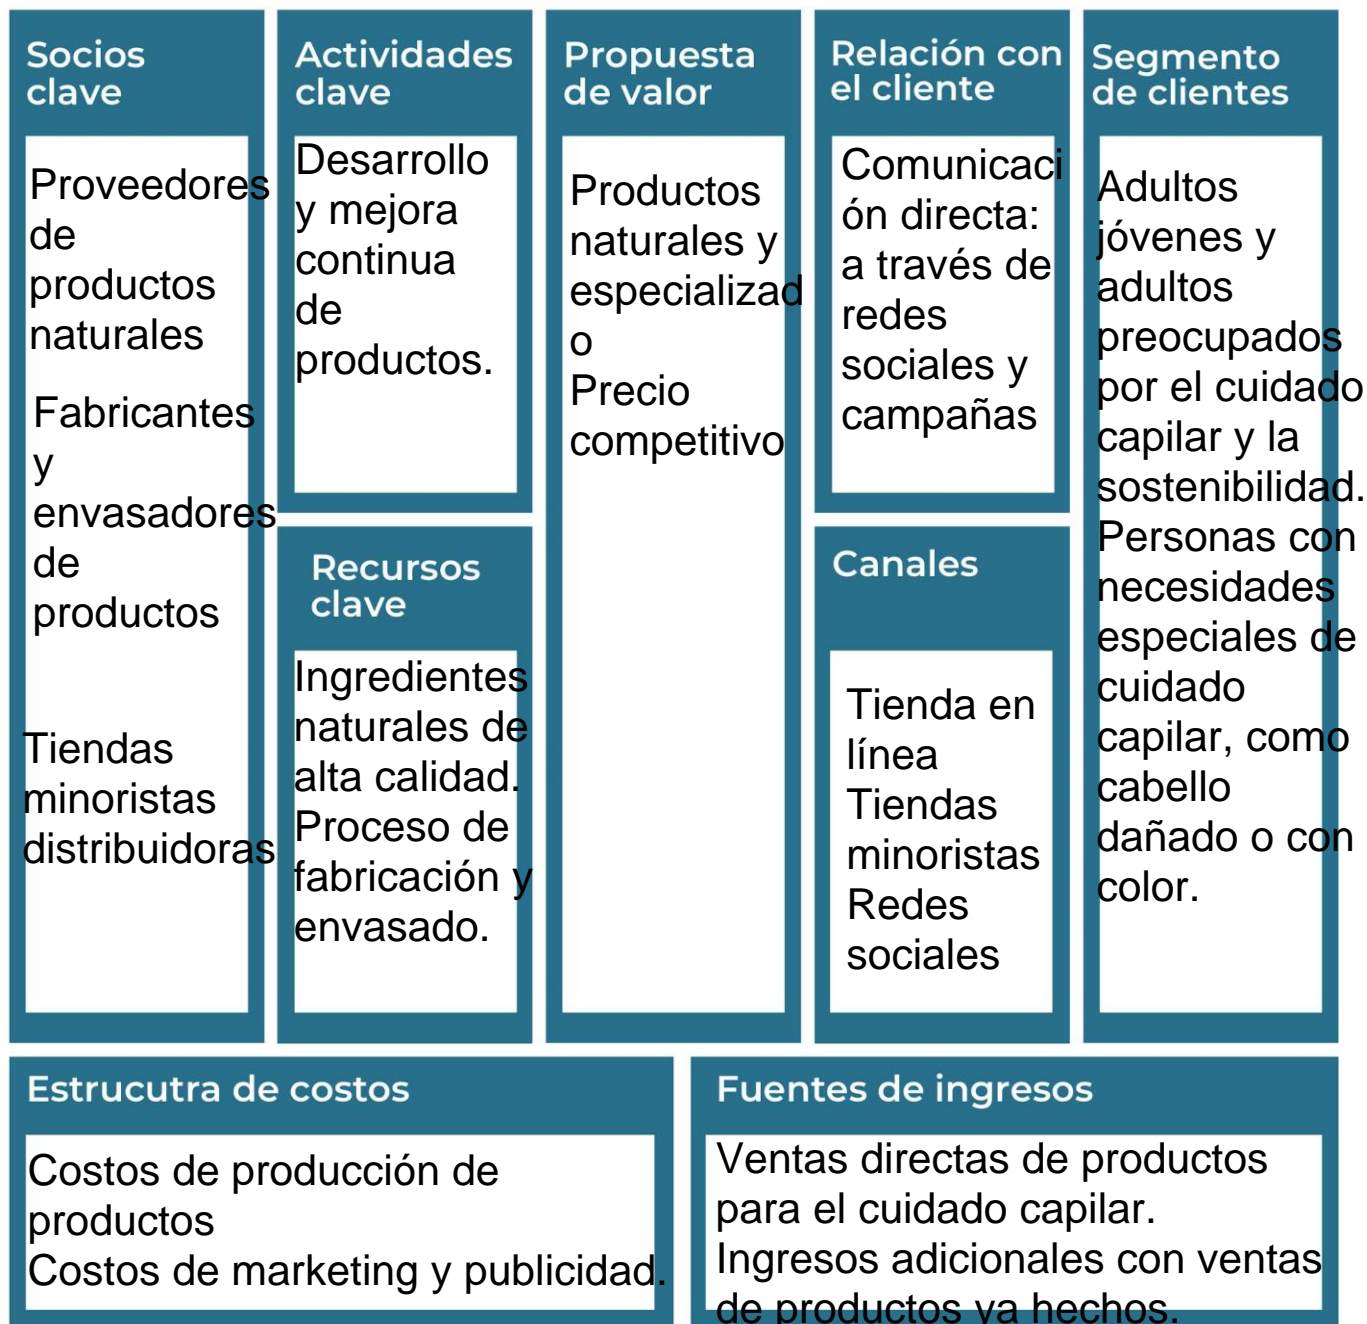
Socios clave

Proveedores de productos naturales

Fabricantes y envasadores de productos

Tiendas minoristas distribuidoras

Actividades clave

Desarrollo y mejora continua de productos.

Recursos clave

Ingredientes naturales de alta calidad.
Proceso de fabricación y envasado.

Propuesta de valor

Productos naturales y especializado
Precio competitivo

Relación con el cliente

Comunicación directa: a través de redes sociales y campañas

Canales

Tienda en línea
Tiendas minoristas
Redes sociales

Segmento de clientes

Adultos jóvenes y adultos preocupados por el cuidado capilar y la sostenibilidad.
Personas con necesidades especiales de cuidado capilar, como cabello dañado o con color.

Estrucutra de costos

Costos de producción de productos
Costos de marketing y publicidad.

Fuentes de ingresos

Ventas directas de productos para el cuidado capilar.
Ingresos adicionales con ventas de productos ya hechos.